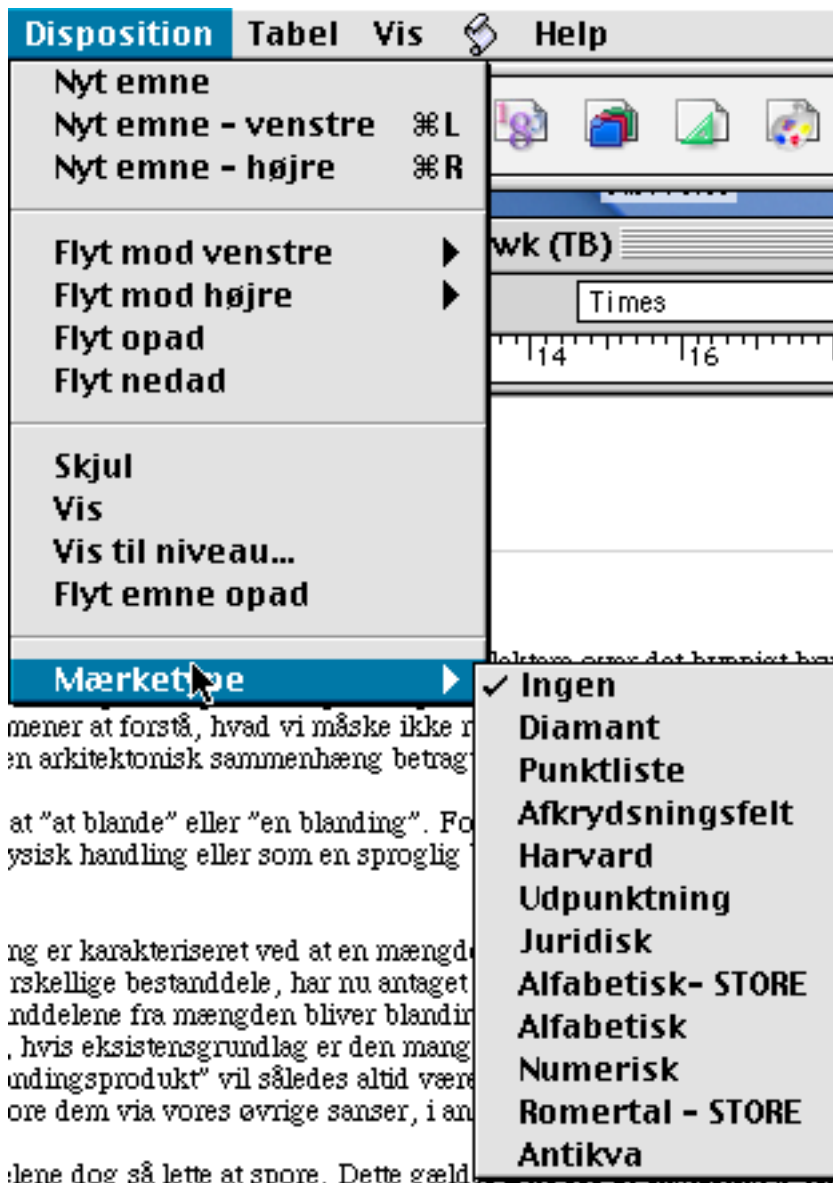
Disposition Tabel Vis Help

Nyt emne
Nyt emne - venstre ⌘L
Nyt emne - højre ⌘R

Flyt mod venstre
Flyt mod højre
Flyt opad
Flyt nedad

Skjul
Vis
Vis til niveau...
Flyt emne opad

Mærketype

wk (TB)
Times
14 16

✓ Ingen
Diamant
Punktliste
Afkrydsningsfelt
Harvard
Udpunktning
Juridisk
Alfabetisk- STORE
Alfabetisk
Numerisk
Romertal - STORE
Antikva

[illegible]
mener at forstå, hvad vi måske ikke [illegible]
en arkitektonisk sammenhæng betrag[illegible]

at "at blande" eller "en blanding". Fo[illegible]
ysisk handling eller som en sproglig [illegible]

ng er karakteriseret ved at en mængd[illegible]
rskellige bestanddele, har nu antaget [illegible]
nddelene fra mængden bliver blandin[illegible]
, hvis eksistensgrundlag er den mang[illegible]
ndingsprodukt" vil således altid være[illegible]
ore dem via vores øvrige sanser, i an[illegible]

lene dog så lette at spore. Dette gæld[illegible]